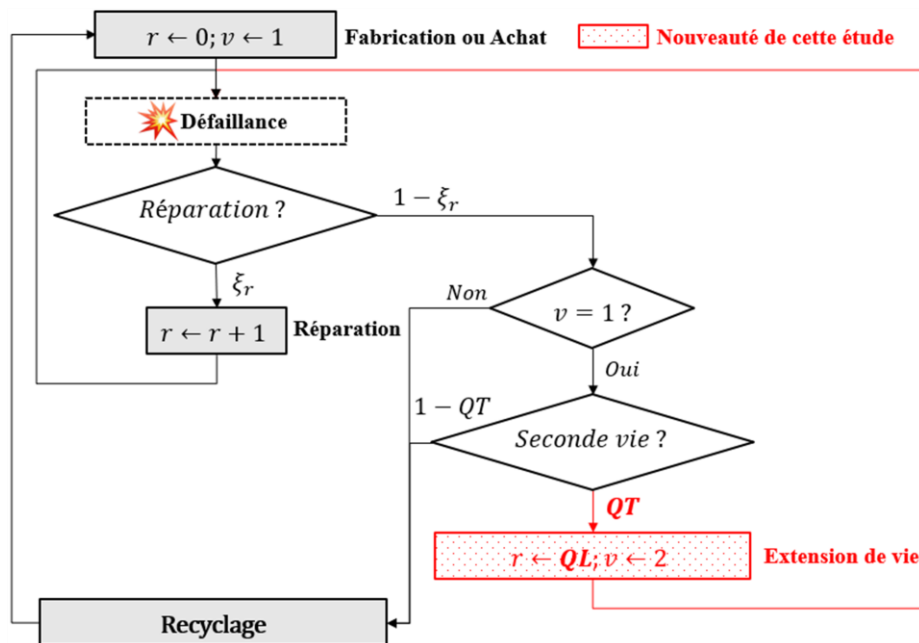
$r \leftarrow 0; v \leftarrow 1$

Fabrication ou Achat

Nouveauté de cette étude

Défaillance

Réparation ?

$1 - \xi_r$

$\xi_r$

$r \leftarrow r + 1$

Réparation

Non

$v = 1$ ?

Oui

$1 - QT$

Seconde vie ?

$QT$

$r \leftarrow QL; v \leftarrow 2$

Extension de vie

Recyclage